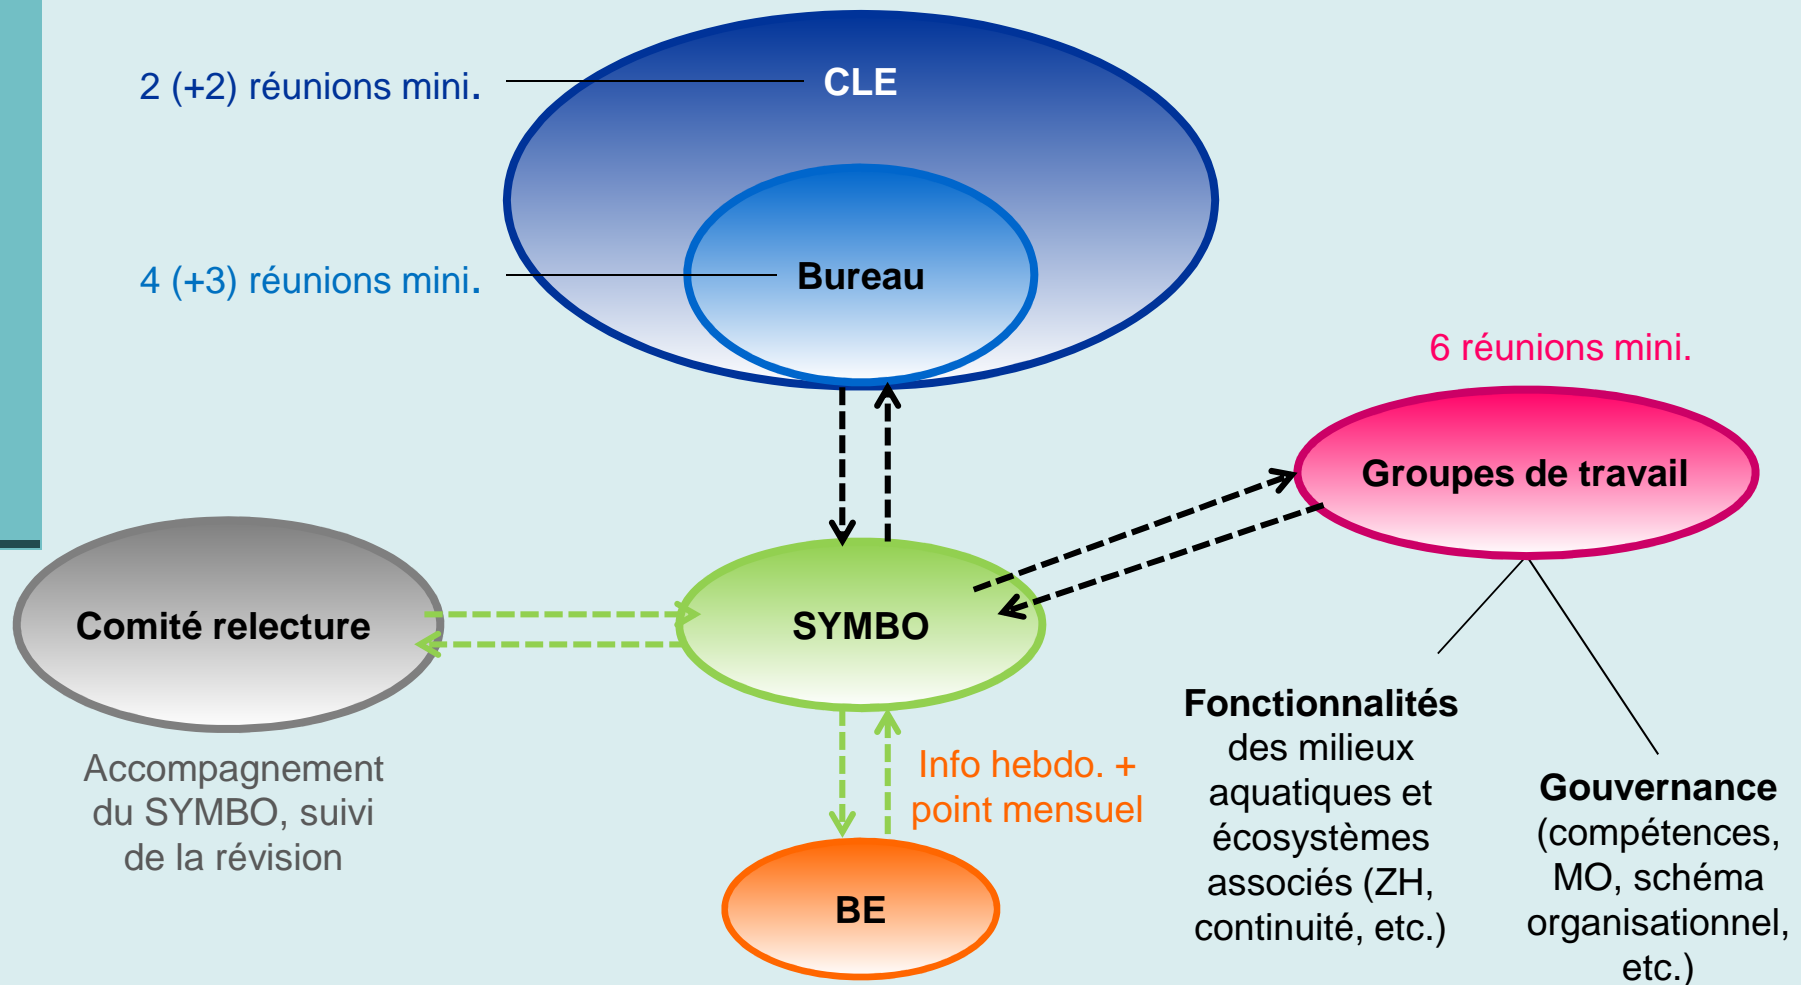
2 (+2) réunions mini.

CLE

4 (+3) réunions mini.

Bureau

6 réunions mini.

Groupes de travail

Comité relecture

SYMBO

Accompagnement du SYMBO, suivi de la révision

Info hebdo. + point mensuel

BE

**Fonctionnalités** des milieux aquatiques et écosystèmes associés (ZH, continuité, etc.)

**Gouvernance** (compétences, MO, schéma organisationnel, etc.)